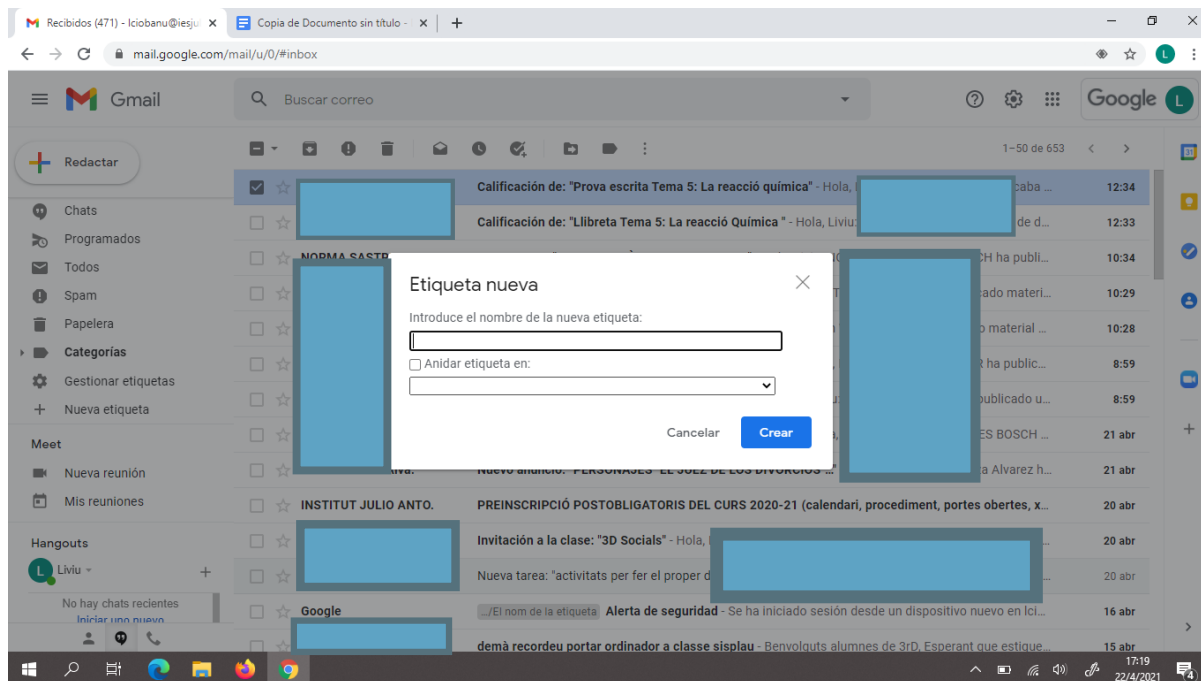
Recibidos (471) - lciobanu@iesju ×
Copia de Documento sin título - ×
+
mail.google.com/mail/u/0/#inbox
Gmail
Buscar correo
Google
1–50 de 653
Redactar
Chats
Programados
Todos
Spam
Papelera
Categorías
Gestionar etiquetas
Nueva etiqueta
Meet
Nueva reunión
Mis reuniones
Hangouts
Liviu
No hay chats recientes
Iniciar uno nuevo

Calificación de: "Prova escrita Tema 5: La reacció química" - Hola, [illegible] caba ... 12:34
Calificación de: "Llibreta Tema 5: La reacció Química " - Hola, Liviu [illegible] de d... 12:33
NORMA SASTR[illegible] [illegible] H ha publi... 10:34
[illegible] ado materi... 10:29
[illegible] material ... 10:28
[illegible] ha public... 8:59
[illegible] publicado u... 8:59
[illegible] ES BOSCH ... 21 abr
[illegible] Nuevo anuncio: "PERSONAJES "EL JUEZ DE LOS DIVORCIOS" ... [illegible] a Alvarez h... 21 abr
INSTITUT JULIO ANTO. PREINSCRIPCIÓ POSTOBLIGATORIS DEL CURS 2020-21 (calendari, procediment, portes obertes, x... 20 abr
Invitación a la clase: "3D Socials" - Hola, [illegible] 20 abr
Nueva tarea: "activitats per fer el proper d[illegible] 20 abr
Google .../El nom de la etiqueta Alerta de seguridad - Se ha iniciado sesión desde un dispositivo nuevo en lci... 16 abr
demà recordeu portar ordinador a classe sisplau - Benvolguts alumnes de 3rD, Esperant que estigue... 15 abr

Etiqueta nueva
Introduce el nombre de la nueva etiqueta:
Anidar etiqueta en:
Cancelar
Crear

17:19
22/4/2021